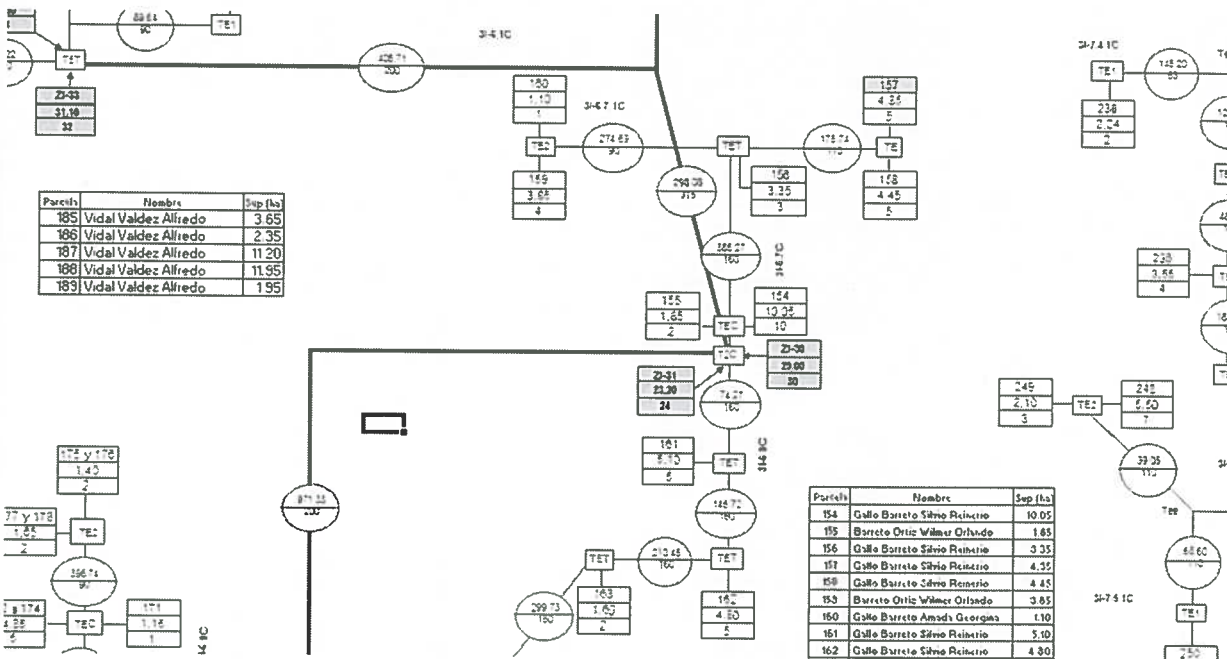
TE1

TET

406.71
200

31-6.1C

Z1-33
31.10
32

160
1.10
1

31-6.7.1C

TE2

274.69
90

TET

175.74
110

157
4.35
5

TE

159
3.85
4

298.08
315

156
3.35
3

158
4.45
5

| Parcela | Nombre | Sup (ha) |
|---|---|---|
| 185 | Vidal Valdez Alfredo | 3.65 |
| 186 | Vidal Valdez Alfredo | 2.35 |
| 187 | Vidal Valdez Alfredo | 11.20 |
| 188 | Vidal Valdez Alfredo | 11.95 |
| 189 | Vidal Valdez Alfredo | 1.95 |

160

31-6.7C

155
1.65
2

TE2

154
10.05
10

TE2

Z1-30
29.00
30

Z1-31
23.20
24

160

161
5.10
5

TET

31-6.8C

175 y 178
1.40
2

77 y 178
1.05
2

TE2

200

145.72
160

TET

210.45
160

TET

163
1.60
2

162
4.80
5

299.73
160

| Parcela | Nombre | Sup (ha) |
|---|---|---|
| 154 | Gallo Barreto Silvio Reinerio | 10.05 |
| 155 | Barreto Ortiz Wilmer Orlando | 1.65 |
| 156 | Gallo Barreto Silvio Reinerio | 3.35 |
| 157 | Gallo Barreto Silvio Reinerio | 4.35 |
| 158 | Gallo Barreto Silvio Reinerio | 4.45 |
| 159 | Barreto Ortiz Wilmer Orlando | 3.85 |
| 160 | Gallo Barreto Amada Georgina | 1.10 |
| 161 | Gallo Barreto Silvio Reinerio | 5.10 |
| 162 | Gallo Barreto Silvio Reinerio | 4.80 |

90

y 174
.95
5

TE2

171
1.15
1

31-7.4.1C

TE1

145.20
60

238
2.24
2

238
3.55
4

249
2.10
3

TE2

248
5.50
7

39.05
110

Tee

110

31-7.5.1C

TE1